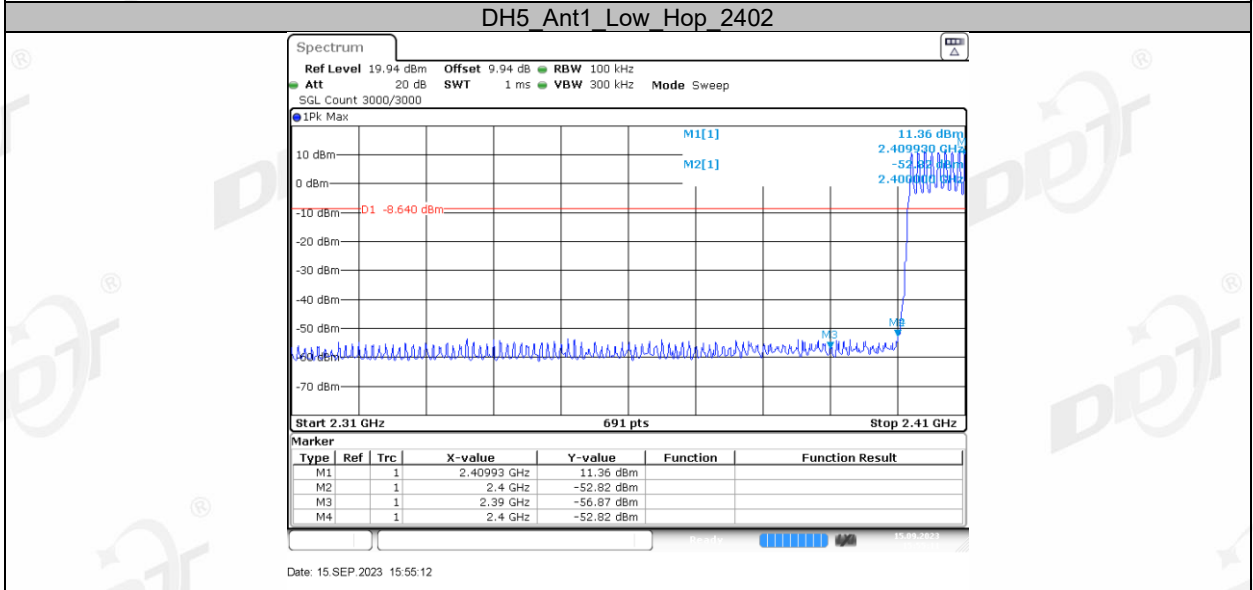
DH5_Ant1_Low_Hop_2402

Spectrum

Ref Level 19.94 dBm Offset 9.94 dB RBW 100 kHz
Att 20 dB SWT 1 ms VBW 300 kHz Mode Sweep
SGL Count 3000/3000

1Pk Max

M1[1] 11.36 dBm
2.409930 GHz
M2[1] -52.82 dBm
2.40000 GHz

10 dBm
0 dBm
-10 dBm D1 -8.640 dBm
-20 dBm
-30 dBm
-40 dBm
-50 dBm
-60 dBm
-70 dBm

M3 M4

Start 2.31 GHz 691 pts Stop 2.41 GHz

Marker

| Type | Ref | Trc | X-value | Y-value | Function | Function Result |
|---|---|---|---|---|---|---|
| M1 | | 1 | 2.40993 GHz | 11.36 dBm | | |
| M2 | | 1 | 2.4 GHz | -52.82 dBm | | |
| M3 | | 1 | 2.39 GHz | -56.87 dBm | | |
| M4 | | 1 | 2.4 GHz | -52.82 dBm | | |

Ready 15.09.2023

Date: 15.SEP.2023 15:55:12